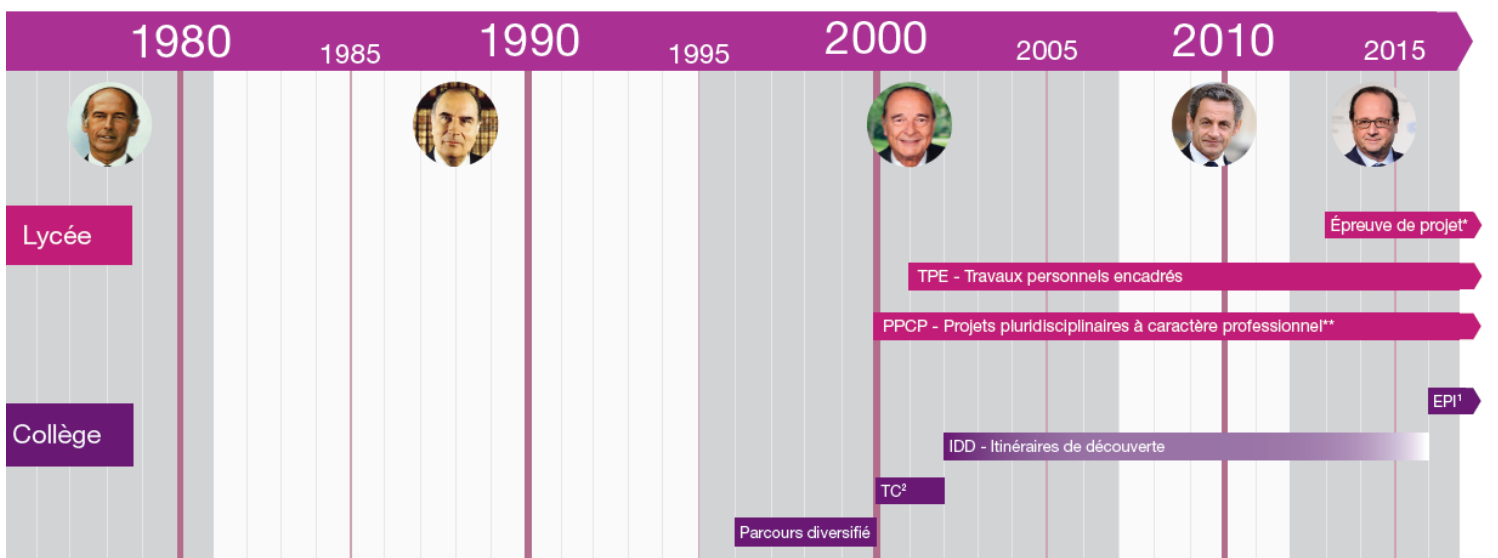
1980 1985 1990 1995 2000 2005 2010 2015

Lycée

Épreuve de projet*

TPE - Travaux personnels encadrés

PPCP - Projets pluridisciplinaires à caractère professionnel**

Collège

EPI¹

IDD - Itinéraires de découverte

TC²

Parcours diversifié